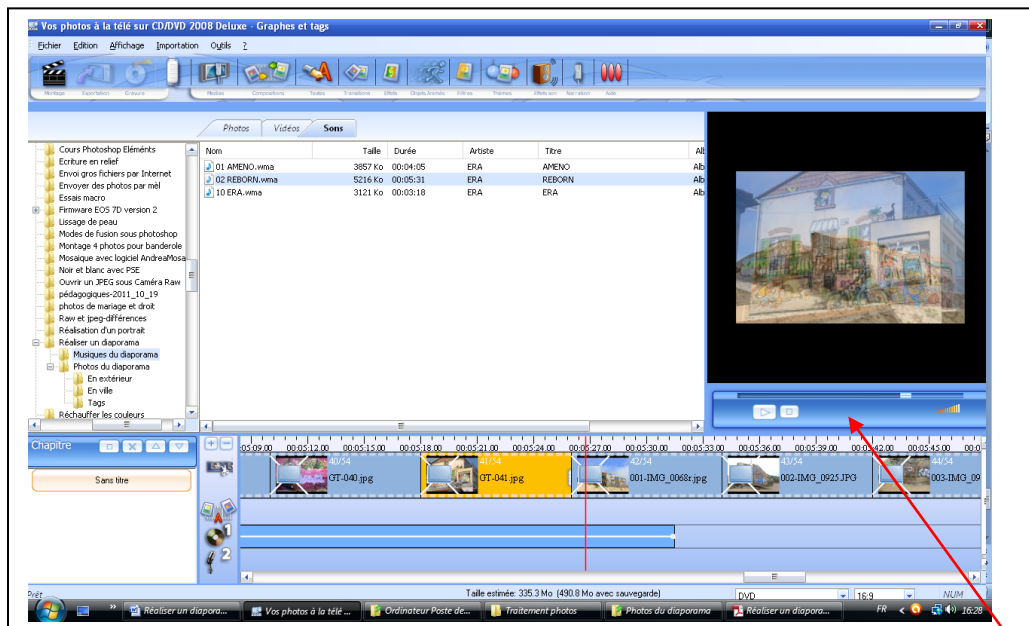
Vos photos à la télé sur CD/DVD 2008 Deluxe - Graphes et tags

Fichier Edition Affichage Importation Outils ?

Montage Exportation Graveurs Medias Compositions Textes Transitions Effets Objets Animés Filtres Thèmes Effets son Narration Aide

Photos Vidéos Sons

Cours Photoshop Eléments
Ecriture en relief
Envoi gros fichiers par Internet
Envoyer des photos par mél
Essais macro
Firmware EOS 7D version 2
Lissage de peau
Modes de fusion sous photoshop
Montage 4 photos pour banderole
Mosaique avec logiciel AndreaMosa
Noir et blanc avec PSE
Ouvrir un JPEG sous Caméra Raw
pédagogiques-2011_10_19
photos de mariage et droit
Raw et jpeg-différences
Réalisation d'un portrait
Réaliser un diaporama
Musiques du diaporama
Photos du diaporama
En extérieur
En ville
Tags
Réchauffer les couleurs

| Nom | Taille | Durée | Artiste | Titre | Al |
|---|---|---|---|---|---|
| 01 AMENO.wma | 3857 Ko | 00:04:05 | ERA | AMENO | Alb |
| 02 REBORN.wma | 5216 Ko | 00:05:31 | ERA | REBORN | Alb |
| 10 ERA.wma | 3121 Ko | 00:03:18 | ERA | ERA | Alb |

Chapitre

Sans titre

05:09:00 00:05:12:00 00:05:15:00 00:05:18:00 00:05:21:00 00:05:24:00 00:05:27:00 00:05:30:00 00:05:33:00 00:05:36:00 00:05:39:00 00:05:42:00 00:05:45:00

40/54 GT-040.jpg
41/54 GT-041.jpg
42/54 001-IMG_0068z.jpg
43/54 002-IMG_0925.JPG
44/54 003-IMG_09

1
2

Prêt

Taille estimée: 335.3 Mo (490.8 Mo avec sauvegarde)

DVD 16:9 NUM

Réaliser un diapora... Vos photos à la télé ... Ordinateur Poste de... Traitement photos Photos du diaporama Réaliser un diapora...

FR 16:28